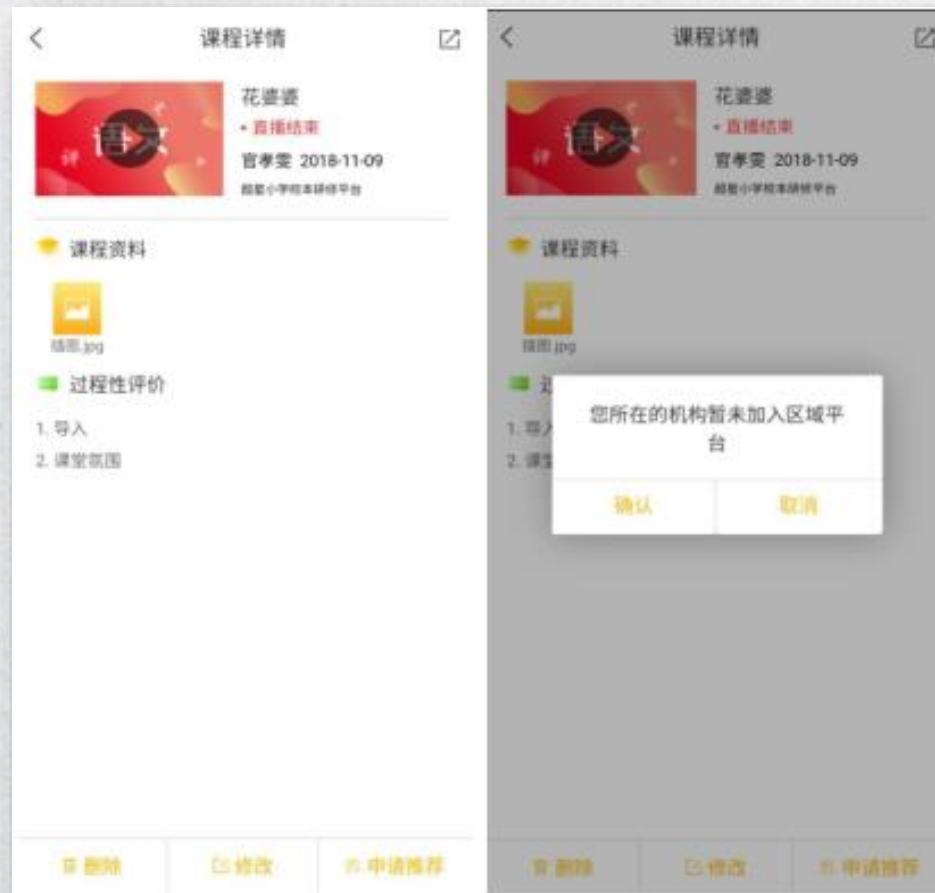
<
课程详情

语文
评

花婆婆
• 直播结束
官孝雯 2018-11-09
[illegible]

课程资料

插图.jpg

过程性评价

1. 导入
2. 课堂氛围

删除
修改
申请推荐

<
课程详情

语文
评

花婆婆
• 直播结束
官孝雯 2018-11-09
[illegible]

课程资料

插图.jpg

过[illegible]

1. 导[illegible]
2. 课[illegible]

您所在的机构暂未加入区域平台

确认
取消

删除
修改
申请推荐